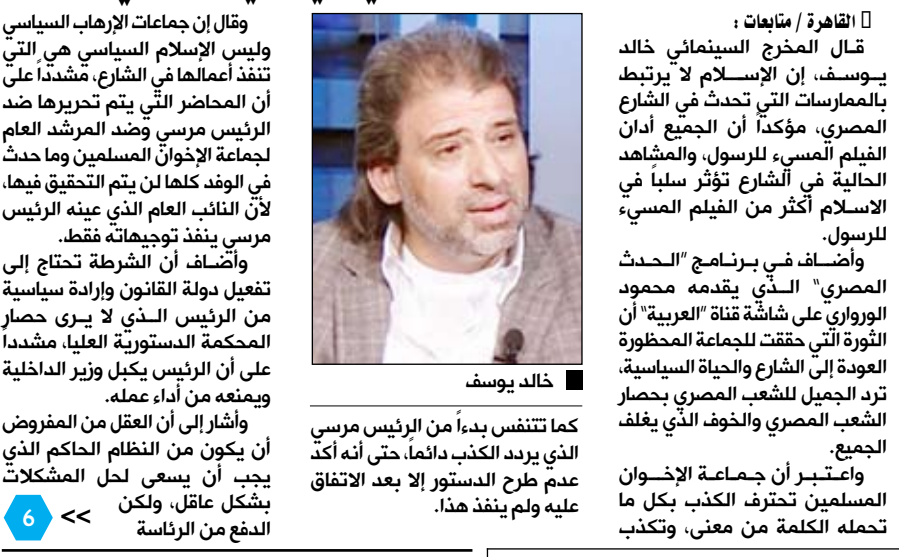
القاهرة / متابعات :

قال المخرج السينمائي خالد يوسف، إن الإسلام لا يرتبط بالممارسات التي تحدث في الشارع المصري، مؤكداً أن الجميع أدان الفيلم المسيء للرسول، والمشاهد الحالية في الشارع تؤثر سلباً في الاسلام أكثر من الفيلم المسيء للرسول.

وأضاف في برنامج "الحدث المصري" الذي يقدمه محمود الورواري على شاشة قناة "العربية" أن الثورة التي حققت للجماعة المحظورة العودة إلى الشارع والحياة السياسية، ترد الجميل للشعب المصري بحصار الشعب المصري والخوف الذي يغلف الجميع.

واعتبر أن جماعة الإخوان المسلمين تحترف الكذب بكل ما تحمله الكلمة من معنى، وتكذب

خالد يوسف

كما تتنفس بدءاً من الرئيس مرسي الذي يردد الكذب دائماً، حتى أنه أكد عدم طرح الدستور إلا بعد الاتفاق عليه ولم ينفذ هذا.

وقال إن جماعات الإرهاب السياسي وليس الإسلام السياسي هي التي تنفذ أعمالها في الشارع، مشدداً على أن المحاضر التي يتم تحريرها ضد الرئيس مرسي وضد المرشد العام لجماعة الإخوان المسلمين وما حدث في الوفد كلها لن يتم التحقيق فيها، لأن النائب العام الذي عينه الرئيس مرسي ينفذ توجيهاته فقط.

وأضاف أن الشرطة تحتاج إلى تفعيل دولة القانون وإرادة سياسية من الرئيس الذي لا يرى حصار المحكمة الدستورية العليا، مشدداً على أن الرئيس يكبل وزير الداخلية ويمنعه من أداء عمله.

وأشار إلى أن العقل من المفروض أن يكون من النظام الحاكم الذي يجب أن يسعى لحل المشكلات بشكل عاقل، ولكن الدفع من الرئاسة

>> 6